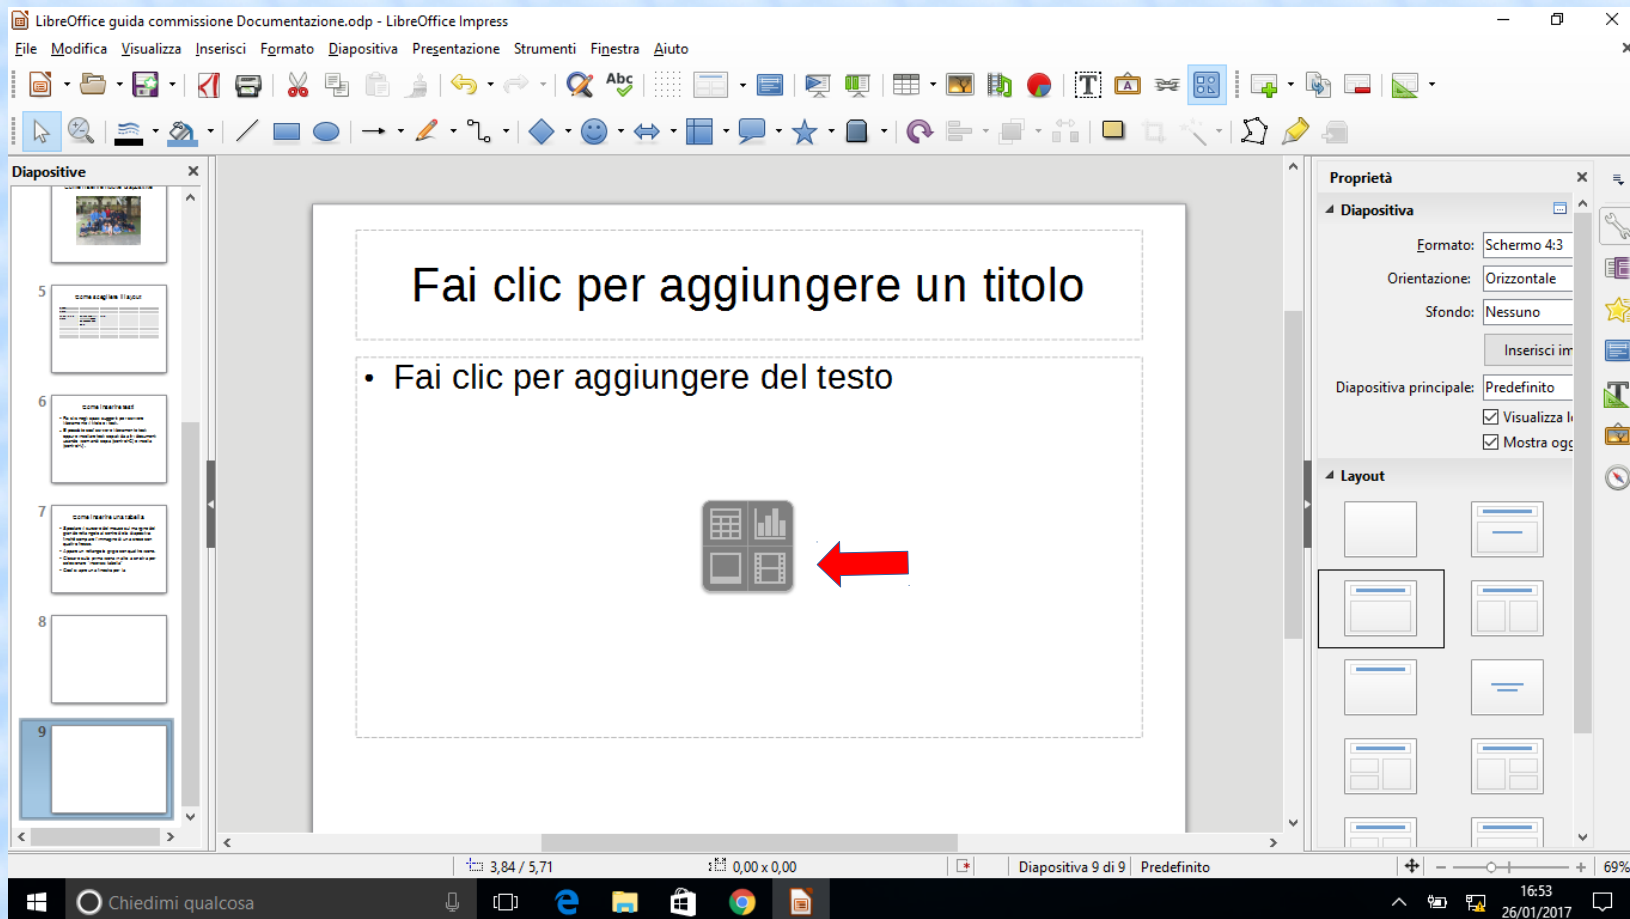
LibreOffice guida commissione Documentazione.odp - LibreOffice Impress

File Modifica Visualizza Inserisci Formato Diapositiva Presentazione Strumenti Finestra Aiuto

Diapositive

5 come scegliere il layout

6 come inserire testi

7 come inserire una tabella

8

9

Fai clic per aggiungere un titolo

• Fai clic per aggiungere del testo

Proprietà

Diapositiva

Formato: Schermo 4:3

Orientazione: Orizzontale

Sfondo: Nessuno

Inserisci im

Diapositiva principale: Predefinito

Visualizza l

Mostra ogg

Layout

3,84 / 5,71

0,00 x 0,00

Diapositiva 9 di 9

Predefinito

69%

Chiedimi qualcosa

16:53

26/01/2017